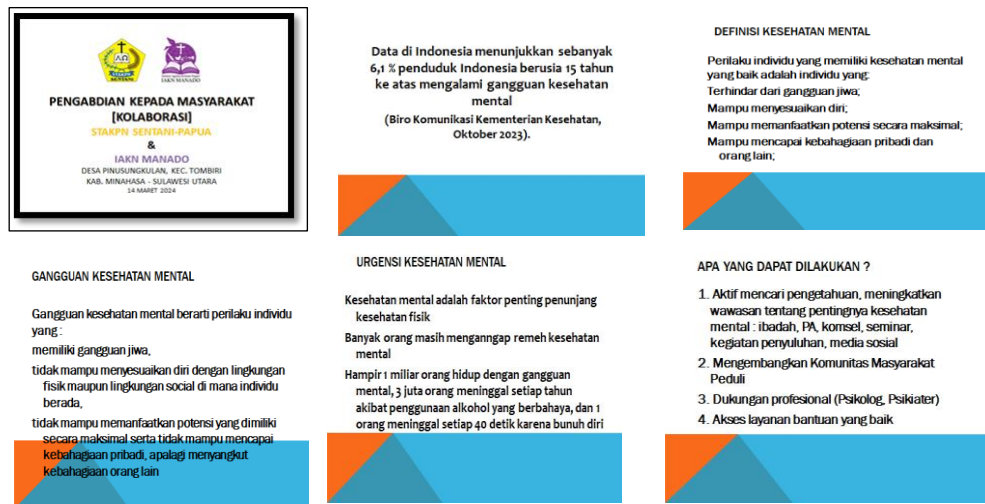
STAKPN SENTANI

IAKN MANADO

PENGABDIAN KEPADA MASYARAKAT [KOLABORASI]
STAKPN SENTANI-PAPUA
&
IAKN MANADO
DESA PINUSUNGKULAN, KEC. TOMBIRI
KAB. MINAHASA - SULAWESI UTARA
14 MARET 2024

Data di Indonesia menunjukkan sebanyak 6,1 % penduduk Indonesia berusia 15 tahun ke atas mengalami gangguan kesehatan mental
(Biro Komunikasi Kementerian Kesehatan, Oktober 2023).

DEFINISI KESEHATAN MENTAL

Perilaku individu yang memiliki kesehatan mental yang baik adalah individu yang;
Terhindar dari gangguan jiwa;
Mampu menyesuaikan diri;
Mampu memanfaatkan potensi secara maksimal;
Mampu mencapai kebahagiaan pribadi dan orang lain;

GANGGUAN KESEHATAN MENTAL

Gangguan kesehatan mental berarti perilaku individu yang :
memiliki gangguan jiwa,
tidak mampu menyesuaikan diri dengan lingkungan fisik maupun lingkungan social di mana individu berada,
tidak mampu memanfaatkan potensi yang dimiliki secara maksimal serta tidak mampu mencapai kebahagiaan pribadi, apalagi menyangkut kebahagiaan orang lain

URGENSI KESEHATAN MENTAL

Kesehatan mental adalah faktor penting penunjang kesehatan fisik
Banyak orang masih menganggap remeh kesehatan mental
Hampir 1 miliar orang hidup dengan gangguan mental, 3 juta orang meninggal setiap tahun akibat penggunaan alkohol yang berbahaya, dan 1 orang meninggal setiap 40 detik karena bunuh diri

APA YANG DAPAT DILAKUKAN ?

1. Aktif mencari pengetahuan, meningkatkan wawasan tentang pentingnya kesehatan mental : ibadah, PA, komsel, seminar, kegiatan penyuluhan, media sosial
2. Mengembangkan Komunitas Masyarakat Peduli
3. Dukungan profesional (Psikolog, Psikiater)
4. Akses layanan bantuan yang baik